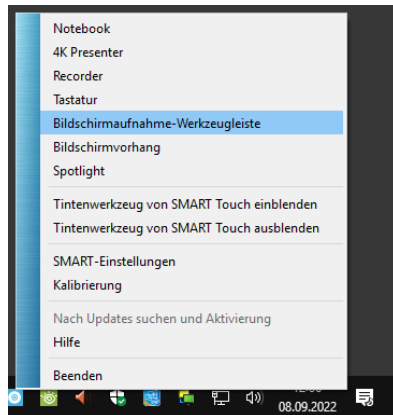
Notebook
4K Presenter
Recorder
Tastatur
Bildschirmaufnahme-Werkzeugleiste
Bildschirmvorhang
Spotlight

Tintenwerkzeug von SMART Touch einblenden
Tintenwerkzeug von SMART Touch ausblenden

SMART-Einstellungen
Kalibrierung

Nach Updates suchen und Aktivierung
Hilfe

Beenden

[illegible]
08.09.2022